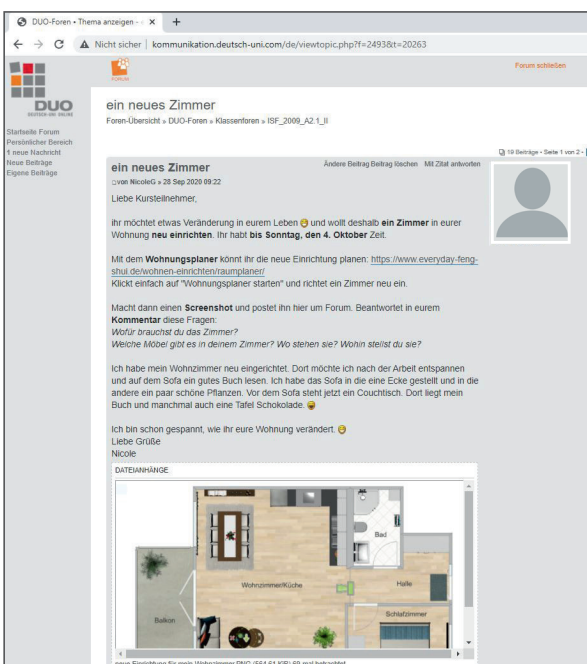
DUO-Foren • Thema anzeigen - ×

Nicht sicher | kommunikation.deutsch-uni.com/de/viewtopic.php?f=2493&t=20263

DUO

FORUM

Forum schließen

Startseite Forum
Persönlicher Bereich
1 neue Nachricht
Neue Beiträge
Eigene Beiträge

ein neues Zimmer

Foren-Übersicht » DUO-Foren » Klassenforen » ISF_2009_A2.1_II

19 Beiträge • Seite 1 von 2 •

ein neues Zimmer

Ändere Beitrag Beitrag löschen Mit Zitat antworten

von NicoleG » 28 Sep 2020 09:22

Liebe Kursteilnehmer,

ihr möchtet etwas Veränderung in eurem Leben und wollt deshalb ein Zimmer in eurer Wohnung neu einrichten. Ihr habt bis Sonntag, den 4. Oktober Zeit.

Mit dem Wohnungsplaner könnt ihr die neue Einrichtung planen: https://www.everyday-feng-shui.de/wohnen-einrichten/raumplaner/
Klickt einfach auf "Wohnungsplaner starten" und richtet ein Zimmer neu ein.

Macht dann einen Screenshot und postet ihn hier um Forum. Beantwortet in eurem Kommentar diese Fragen:
Wofür brauchst du das Zimmer?
Welche Möbel gibt es in deinem Zimmer? Wo stehen sie? Wohin stellst du sie?

Ich habe mein Wohnzimmer neu eingerichtet. Dort möchte ich nach der Arbeit entspannen und auf dem Sofa ein gutes Buch lesen. Ich habe das Sofa in die eine Ecke gestellt und in die andere ein paar schöne Pflanzen. Vor dem Sofa steht jetzt ein Couchtisch. Dort liegt mein Buch und manchmal auch eine Tafel Schokolade.

Ich bin schon gespannt, wie ihr eure Wohnung verändert.
Liebe Grüße
Nicole

DATEIANHÄNGE

Bad

Wohnzimmer/Küche

Halle

Schlafzimmer

Balkon

neue Einrichtung für mein Wohnzimmer.PNG (564.61 KiB) 69 mal betrachtet